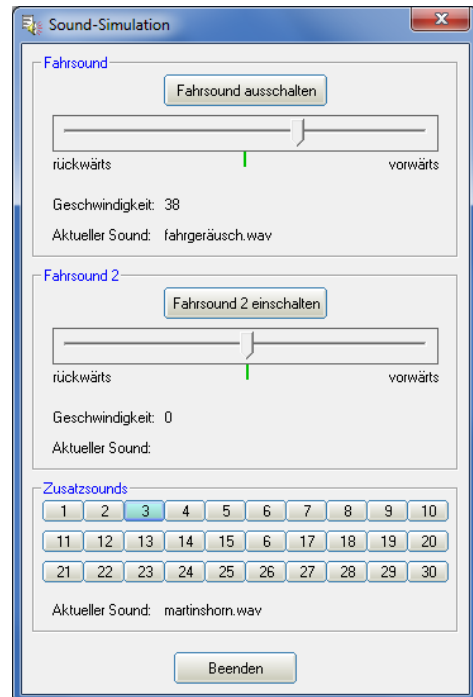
Sound-Simulation

Fahrsound

Fahrsound ausschalten

rückwärts vorwärts

Geschwindigkeit: 38

Aktueller Sound: fahrgeräusch.wav

Fahrsound 2

Fahrsound 2 einschalten

rückwärts vorwärts

Geschwindigkeit: 0

Aktueller Sound:

Zusatzsounds

| 1 | 2 | 3 | 4 | 5 | 6 | 7 | 8 | 9 | 10 |
|---|---|---|---|---|---|---|---|---|---|
| 11 | 12 | 13 | 14 | 15 | 6 | 17 | 18 | 19 | 20 |
| 21 | 22 | 23 | 24 | 25 | 26 | 27 | 28 | 29 | 30 |

Aktueller Sound: martinshorn.wav

Beenden